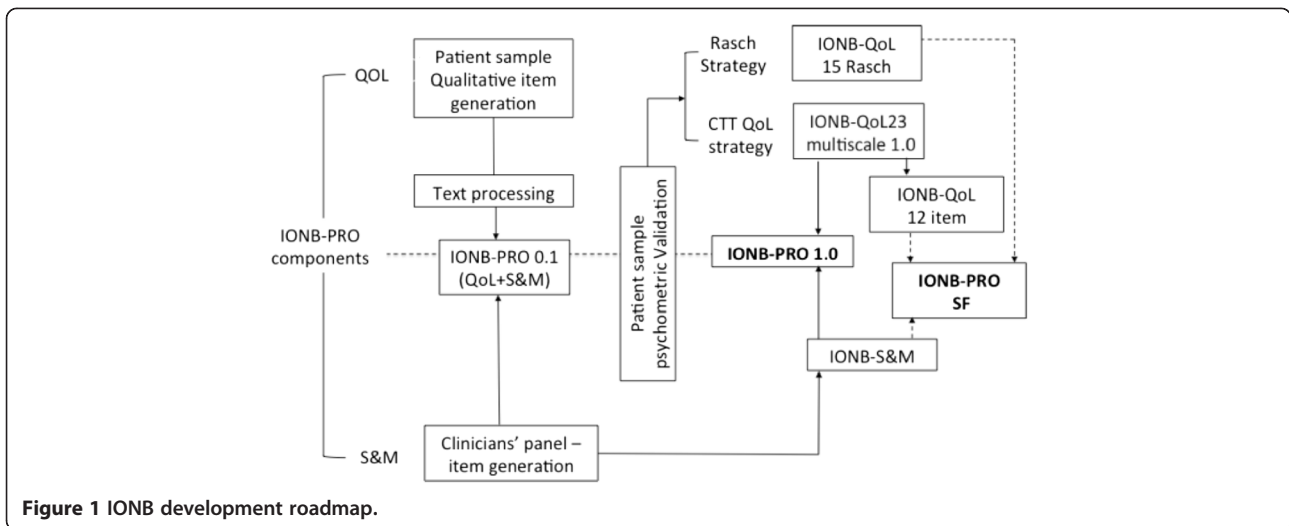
QOL

IONB-PRO components

S&M

Patient sample Qualitative item generation

Text processing

IONB-PRO 0.1 (QoL+S&M)

Clinicians' panel – item generation

Patient sample psychometric Validation

Rasch Strategy

CTT QoL strategy

IONB-QoL 15 Rasch

IONB-QoL23 multiscale 1.0

IONB-QoL 12 item

IONB-PRO 1.0

IONB-PRO SF

IONB-S&M

**Figure 1** IONB development roadmap.